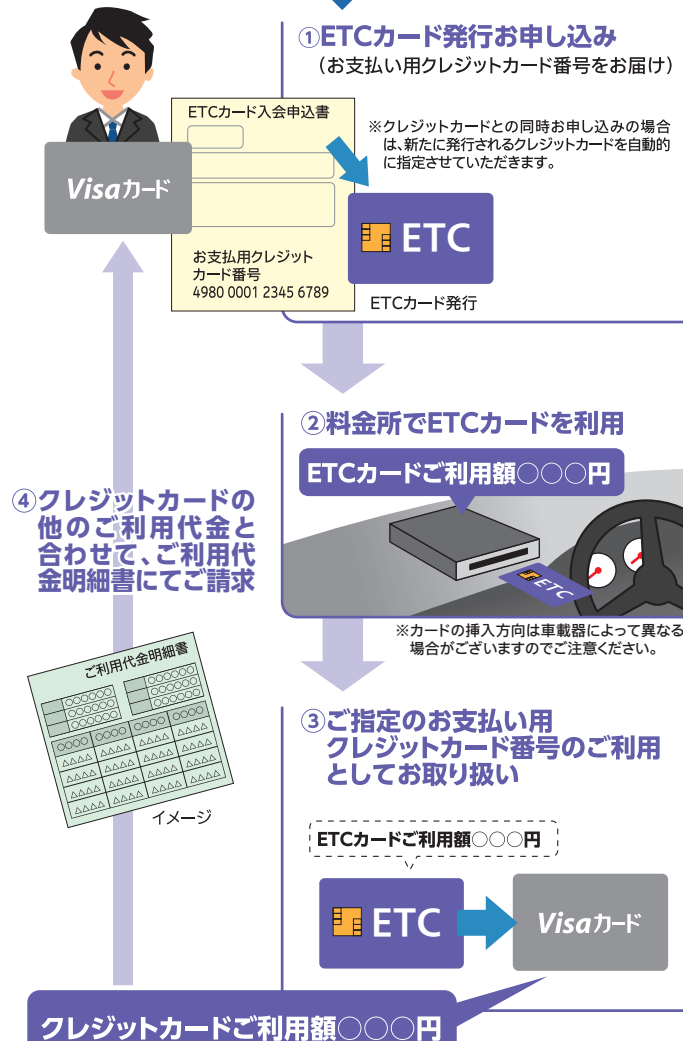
①ETCカード発行お申し込み
（お支払い用クレジットカード番号をお届け）

Visaカード

ETCカード入会申込書

お支払用クレジットカード番号
4980 0001 2345 6789

※クレジットカードとの同時お申し込みの場合は、新たに発行されるクレジットカードを自動的に指定させていただきます。

ETC

ETCカード発行

②料金所でETCカードを利用

ETCカードご利用額○○○円

ETC

※カードの挿入方向は車載器によって異なる場合がございますのでご注意ください。

④クレジットカードの他のご利用代金と合わせて、ご利用代金明細書にてご請求

ご利用代金明細書

○○○○○
○○○○○
○○○○○
○○○○○
○○○○○
○○○○○
○○○○ ○○○○ ○○○○ ○○○○
△△△△ △△△△ △△△△ △△△△
△△△△ △△△△ △△△△ △△△△
△△△△ △△△△ △△△△ △△△△
△△△△ △△△△ △△△△ △△△△
△△△△ △△△△ △△△△ △△△△

イメージ

③ご指定のお支払い用クレジットカード番号のご利用としてお取り扱い

ETCカードご利用額○○○円

ETC

Visaカード

クレジットカードご利用額○○○円